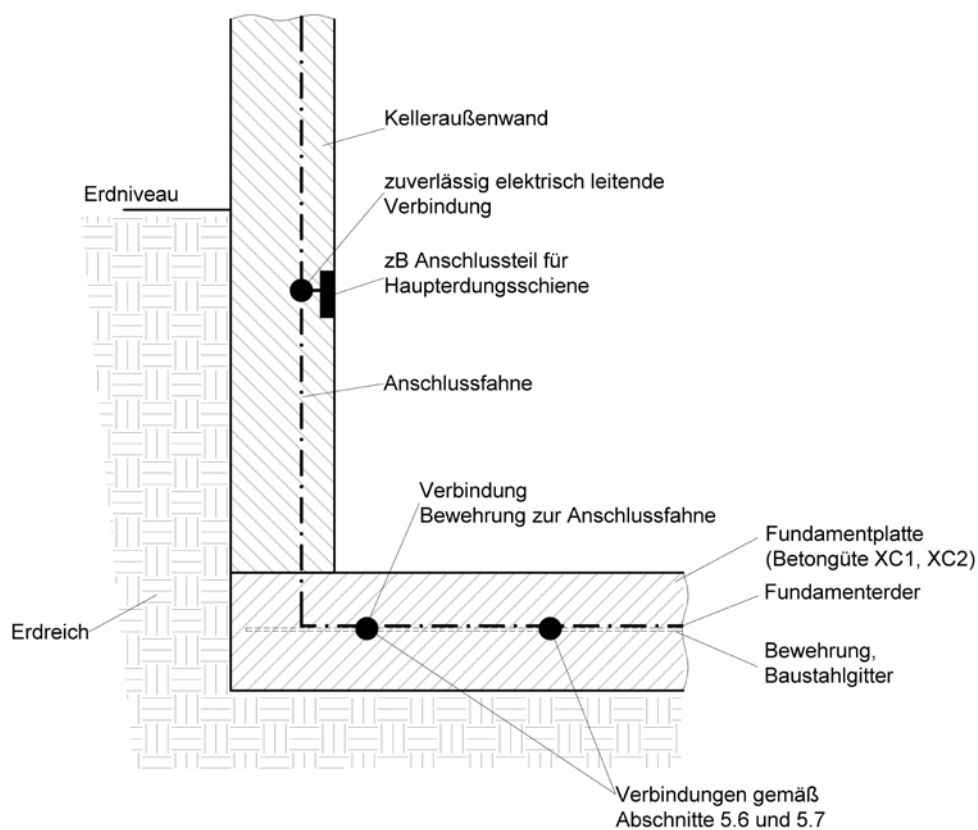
Kelleraußenwand

Erdniveau

zuverlässig elektrisch leitende Verbindung

zB Anschlussteil für Haupterdungsschiene

Anschlussfahne

Verbindung
Bewehrung zur Anschlussfahne

Fundamentplatte (Betongüte XC1, XC2)

Fundamenterder

Erdreich

Bewehrung, Baustahlgitter

Verbindungen gemäß Abschnitte 5.6 und 5.7